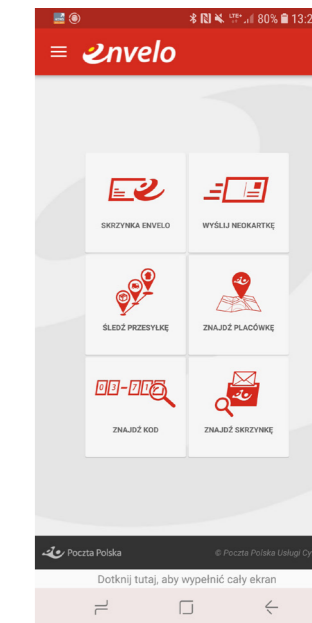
LTE+ 80% 13:2

envelo

SKRZYNKA ENVELO

WYŚLIJ NEOKARTKĘ

ŚLEDŹ PRZESYŁKĘ

ZNAJDŹ PLACÓWKĘ

03-71

ZNAJDŹ KOD

ZNAJDŹ SKRZYNKĘ

Poczta Polska

© Poczta Polska Usługi Cy

Dotknij tutaj, aby wypełnić cały ekran